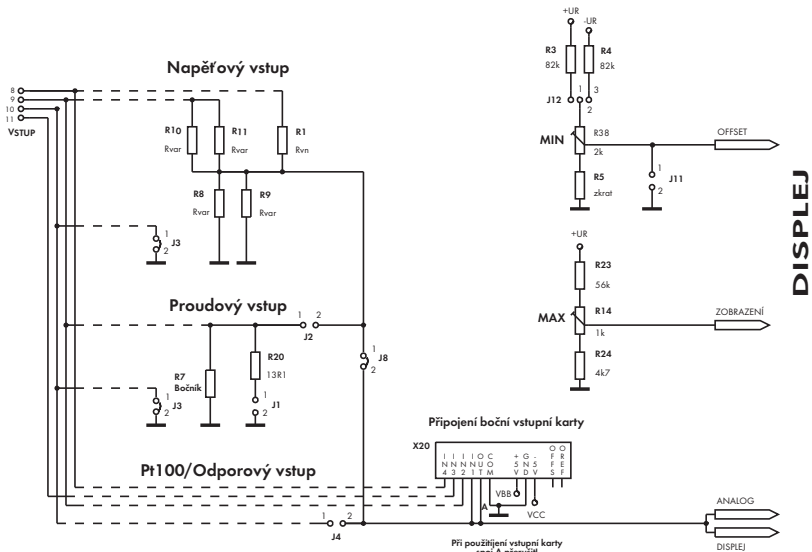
Napěťový vstup

8
9
10
11
VSTUP

R10
Rvar
R11
Rvar
R1
Rvn
R8
Rvar
R9
Rvar

1
2
J3

Proudový vstup
1 2
J2
1
J8
2

R7
Bočník
R20
13R1
1
2
J1
1
2
J3

Pt100/Odporový vstup

1 2
J4

+UR
-UR
R3
82k
R4
82k
1 3
J12 2
MIN
R38
2k
OFFSET
R5
zkrat
1
2
J11

+UR
R23
56k
MAX
R14
1k
ZOBRAZENÍ
R24
4k7

DISPLEJ

Připojení boční vstupní karty
X20
I I I I O C
N N N N U O
4 3 2 1 T M
+ G -
5 N 5
V D V
O O
F R
F E
S F
VBB
VCC
A
ANALOG
DISPLEJ
Při použitjení vstupní karty
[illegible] A přerušit